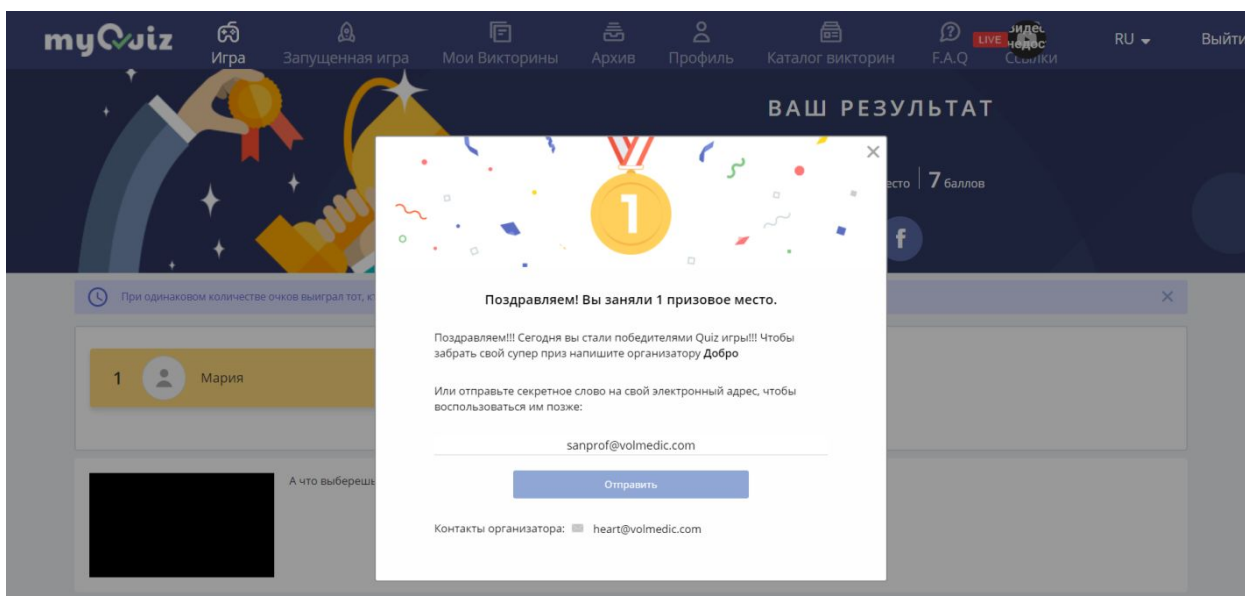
myQuiz Игра Запущенная игра Мои Викторины Архив Профиль Каталог викторин F.A.Q LIVE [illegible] Ссылки RU Выйти

ВАШ РЕЗУЛЬТАТ

есто | 7 баллов

При одинаковом количестве очков выиграл тот, кт

1 Мария

А что выберешь

1

Поздравляем! Вы заняли 1 призовое место.

Поздравляем!!! Сегодня вы стали победителями Quiz игры!!! Чтобы забрать свой супер приз напишите организатору **Добро**

Или отправьте секретное слово на свой электронный адрес, чтобы воспользоваться им позже:

sanprof@volmedic.com

Отправить

Контакты организатора: heart@volmedic.com